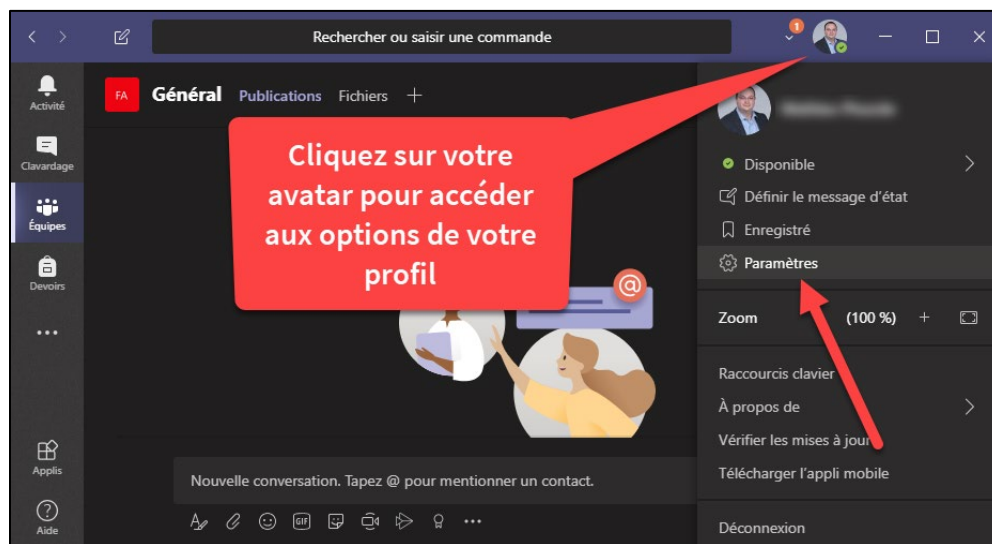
Rechercher ou saisir une commande

1

Activité

Clavardage

Équipes

Devoirs

...

Applis

Aide

FA Général Publications Fichiers +

Cliquez sur votre avatar pour accéder aux options de votre profil

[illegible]

Disponible

Définir le message d'état

Enregistré

Paramètres

Zoom (100 %) +

Raccourcis clavier

À propos de

Vérifier les mises à jour

Télécharger l'appli mobile

Déconnexion

Nouvelle conversation. Tapez @ pour mentionner un contact.

GIF

...